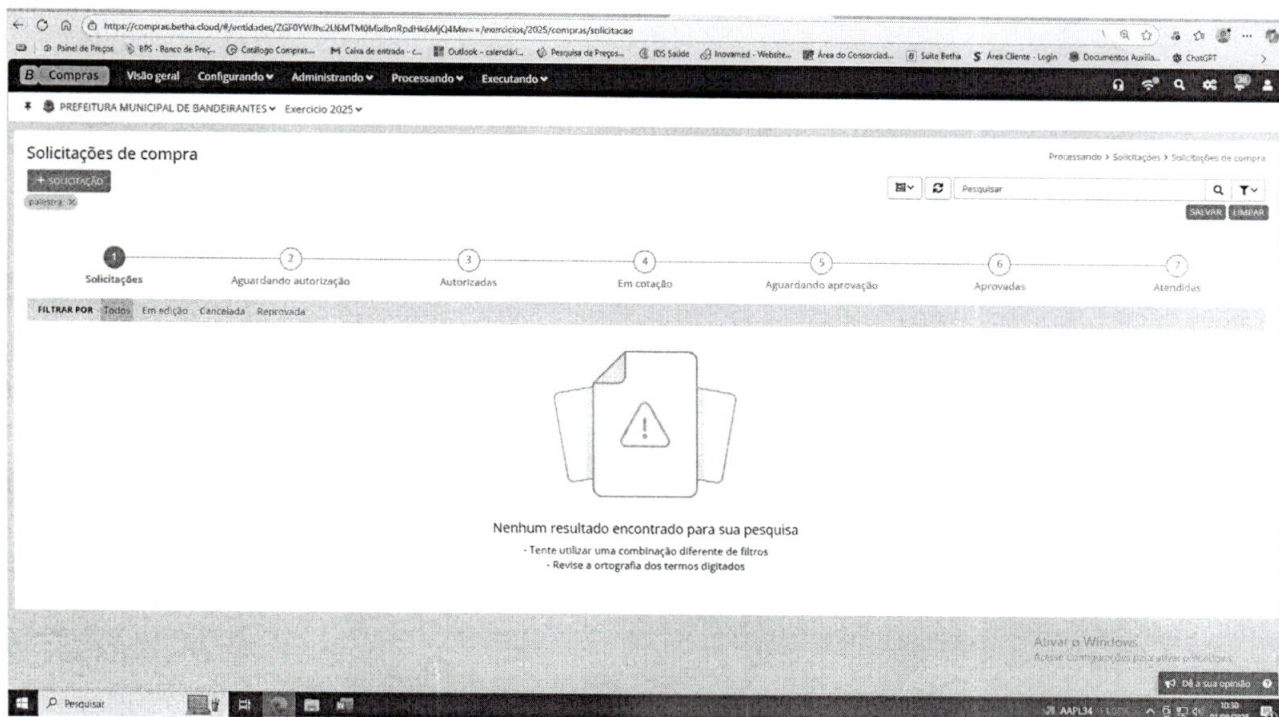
https://compras.betha.cloud/#/entidades/ZGF0YWJhc2U6MTM0MadbnRpdHk6MjQ4Mw==/exercicios/2025/compras/solicitacao

Painel de Preços | BPS - Banco de Preç... | Catálogo Compras... | Caixa de entrada - c... | Outlook - calendári... | Pesquisa de Preços... | IDS Saúde | Inovamed - Website... | Área do Consorciad... | Suite Betha | Área Cliente - Login | Documentos Auxilia... | ChatGPT

B Compras | Visão geral | Configurando | Administrando | Processando | Executando

PREFEITURA MUNICIPAL DE BANDEIRANTES | Exercício 2025

Solicitações de compra

Processando > Solicitações > Solicitações de compra

+ SOLICITAÇÃO

palestra

Pesquisar

SALVAR | LIMPAR

1 Solicitações | 2 Aguardando autorização | 3 Autorizadas | 4 Em cotação | 5 Aguardando aprovação | 6 Aprovadas | 7 Atendidas

FILTRAR POR | Todos | Em edição | Cancelada | Reprovada

Nenhum resultado encontrado para sua pesquisa
- Tente utilizar uma combinação diferente de filtros
- Revise a ortografia dos termos digitados

Ativar o Windows
Acesse Configurações para ativar o Windows.

Dê a sua opinião

Pesquisar

AAPL34

10:30